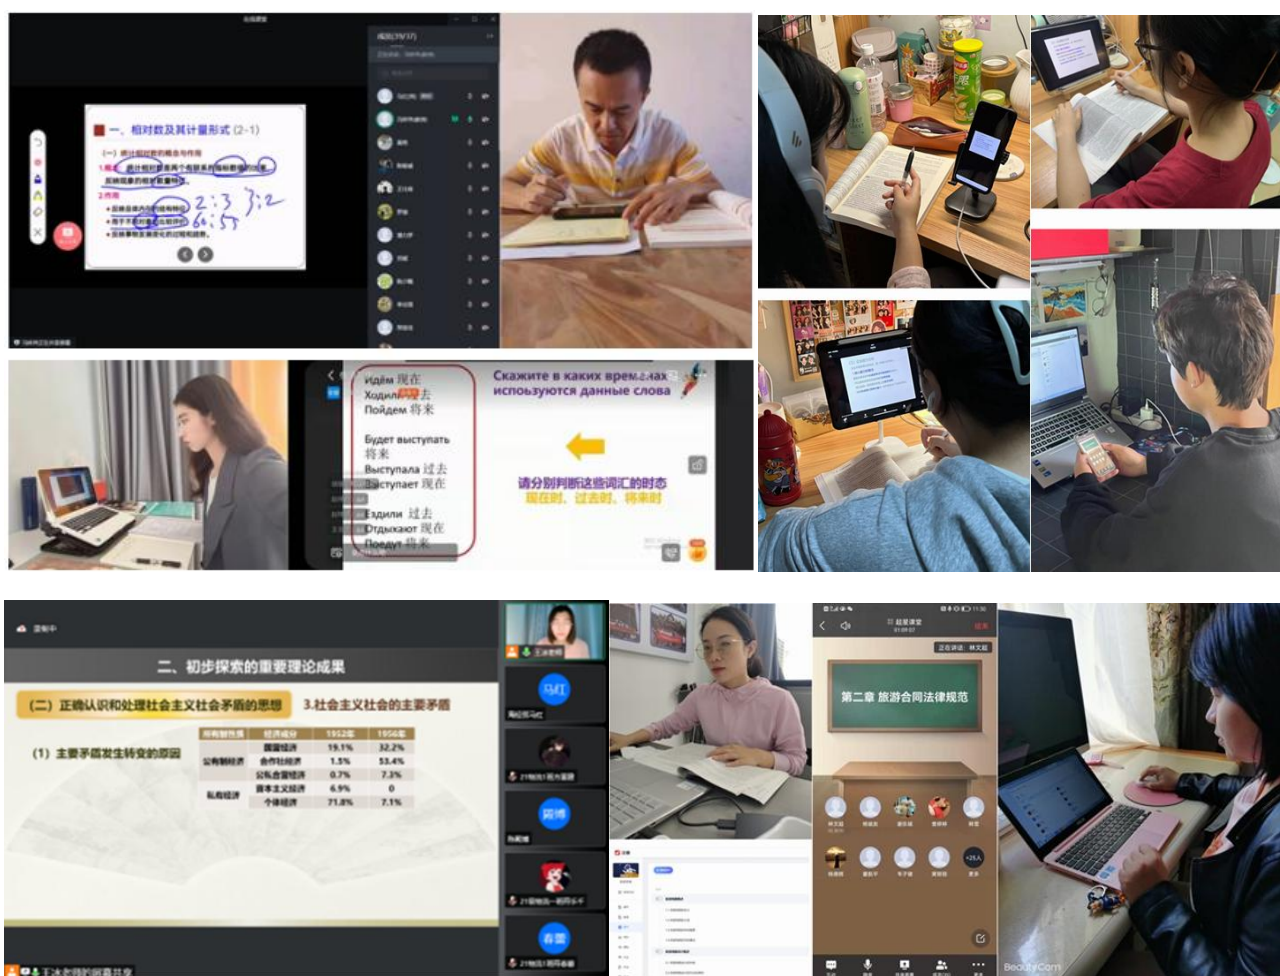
一、相对数及其计量形式 (2-1)

(一) 统计相对数的概念与作用

2:3 3:2
6:5

Идём 现在
Ходили 过去
Пойдем 将来

Будет выступать 将来
Выступала 过去
Выступает 现在

Ездили 过去
Отдыхают 现在
Поедут 将来

Скажите в каких временах используются данные слова

请分别判断这些词汇的时态
现在时、过去时、将来时

二、初步探索的重要理论成果

(二) 正确认识和处理社会主义社会矛盾的思想

3.社会主义社会的主要矛盾

(1) 主要矛盾发生转变的原因

| 所有制性质 | 经济成分 | 1952年 | 1956年 |
|---|---|---|---|
| 公有制经济 | 国营经济 | 19.1% | 32.2% |
| | 合作社经济 | 1.5% | 53.4% |
| | 公私合营经济 | 0.7% | 7.3% |
| 私有经济 | 资本主义经济 | 6.9% | 0 |
| | 个体经济 | 71.8% | 7.1% |

王冰老师

第二章 旅游合同法律规范

BeautyCam